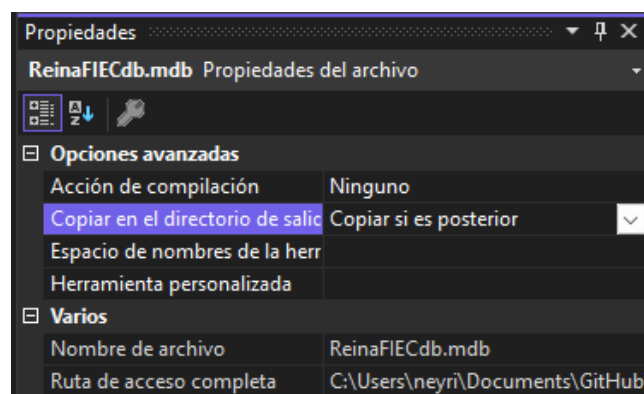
Propiedades

ReinaFIECdb.mdb Propiedades del archivo

Opciones avanzadas

| | |
|---|---|
| Acción de compilación | Ninguno |
| Copiar en el directorio de salic | Copiar si es posterior |
| Espacio de nombres de la herr | |
| Herramienta personalizada | |

Varios

| | |
|---|---|
| Nombre de archivo | ReinaFIECdb.mdb |
| Ruta de acceso completa | C:\Users\neyri\Documents\GitHub |